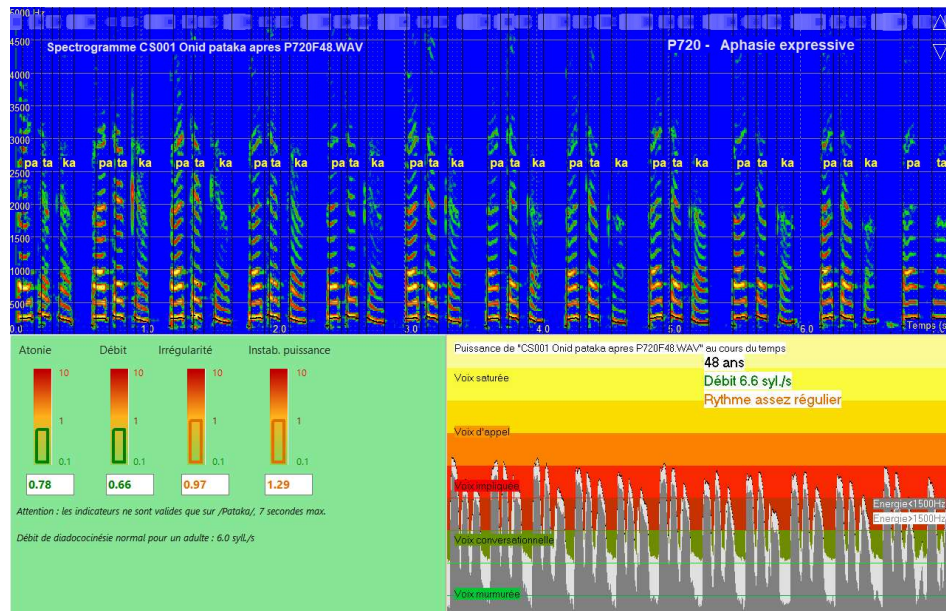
5000 Hz
4500
4000
3500
3000
2500
2000
1500
1000
500
Spectrogramme CS001 Onid pataka apres P720F48.WAV
P720 - Aphasie expressive
pa ta ka pa ta ka pa ta ka pa ta ka pa ta ka pa ta ka pa ta ka pa ta ka pa ta ka pa ta ka pa ta ka pa ta ka pa ta ka pa ta ka pa ta ka pa ta
0.0 1.0 2.0 3.0 4.0 5.0 6.0 Temps (s

Atonie
Débit
Irrégularité
Instab. puissance
10 1 0.1
10 1 0.1
10 1 0.1
10 1 0.1
0.78
0.66
0.97
1.29
Attention : les indicateurs ne sont valides que sur /Pataka/, 7 secondes max.
Débit de diadococinésie normal pour un adulte : 6.0 syll./s

Puissance de "CS001 Onid pataka apres P720F48.WAV" au cours du temps
48 ans
Débit 6.6 syl./s
Rythme assez régulier
Voix saturée
Voix d'appel
Voix impliquée
Voix conversationnelle
Voix murmurée
Energie<1500Hz
Energie>1500Hz